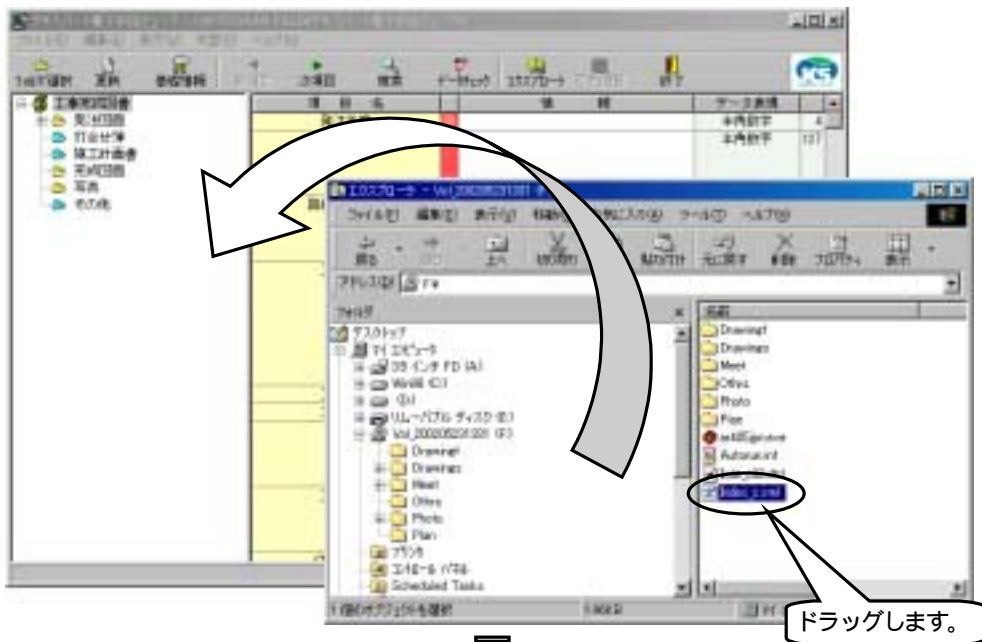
工事完成図書
完成図面
打合せ簿
施工計画書
完成図面
写真
その他

項目名
データ表現
半角数字
半角数字

エクスプローラ - Vol_20020520
ファイル(F) 編集(E) 表示(V) 移動(G) お気に入り(A) ツール(T) ヘルプ(H)
戻る
上へ
切り取り
貼り付け
元に戻す
削除
プロパティ
表示
アドレス(D) F:¥
フォルダ
デスクトップ
マイ コンピュータ
3.5 インチ FD (A:)
Win98 (C:)
(D:)
リムーバブル ディスク (E:)
Vol_20020520 (F:)
Drawingf
Drawings
Meet
Othrs
Photo
Plan
プリンタ
コントロール パネル
Scheduled Tasks
名前
Drawingf
Drawings
Meet
Othrs
Photo
Plan
Autorun.inf
index_c.xml
1 個のオブジェクトを選択
ドラッグします。